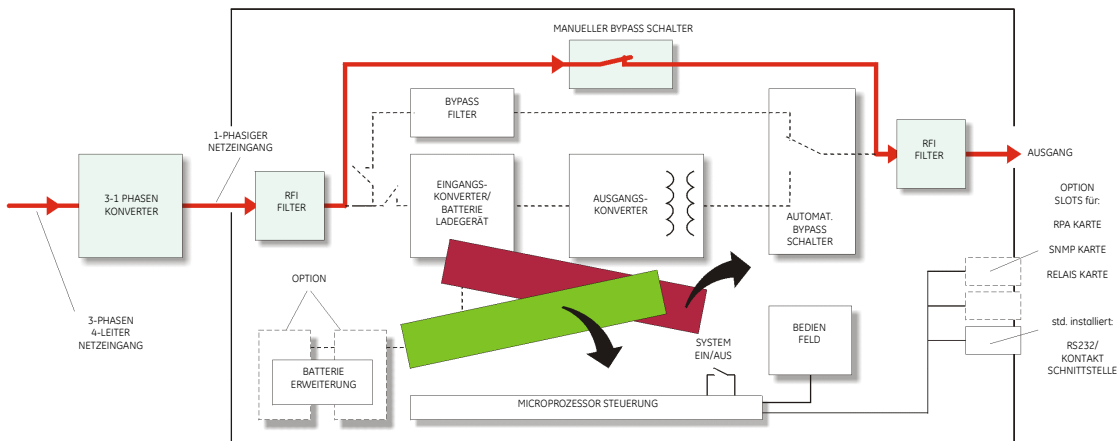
MANUELLER BYPASS SCHALTER

BYPASS
FILTER

1-PHASIGER
NETZEINGANG

3-1 PHASEN
KONVERTER

RFI
FILTER

EINGANGS-
KONVERTER/
BATTERIE
LADEGERÄT

AUSGANGS-
KONVERTER

AUTOMAT.
BYPASS
SCHALTER

RFI
FILTER

AUSGANG

OPTION
SLOTS für:

RPA KARTE

SNMP KARTE

RELAIS KARTE

std. installiert:

RS232/
KONTAKT
SCHNITTSTELLE

3-PHASEN
4-LEITER
NETZEINGANG

OPTION

BATTERIE
ERWEITERUNG

SYSTEM
EIN/AUS

BEDIEN
FELD

MICROPROZESSOR STEUERUNG